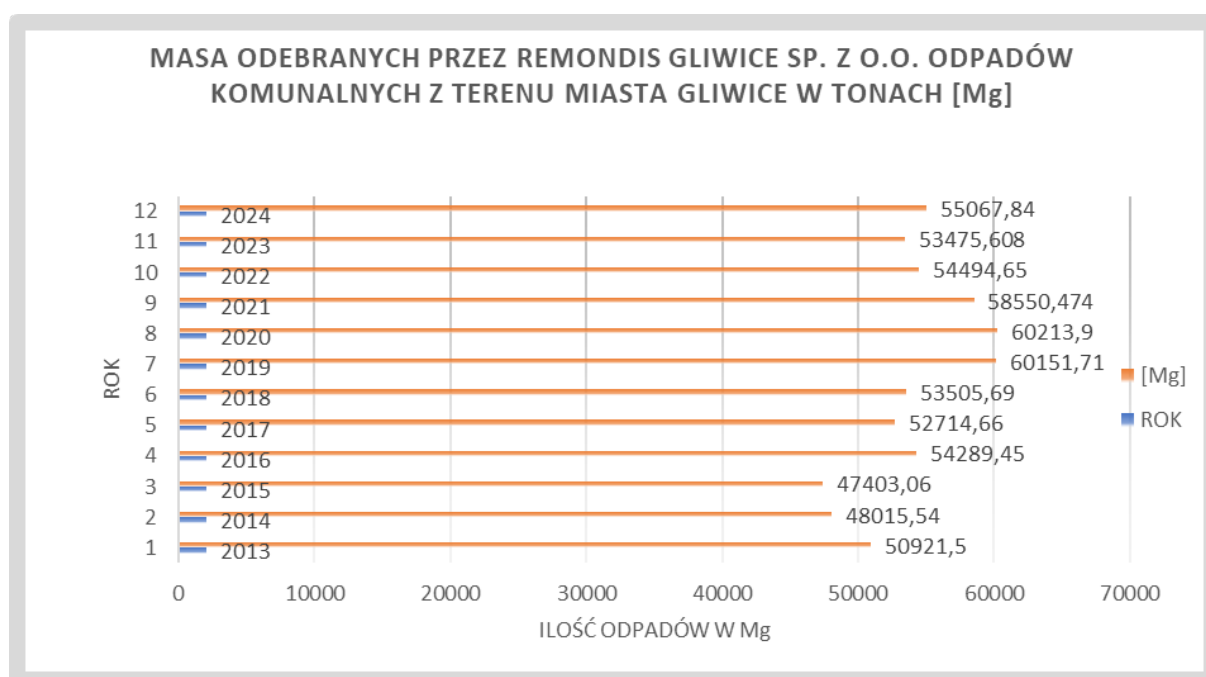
MASA ODEBRANYCH PRZEZ REMONDIS GLIWICE SP. Z O.O. ODPADÓW KOMUNALNYCH Z TERENU MIASTA GLIWICE W TONACH [Mg]

ROK

12 2024 55067,84
11 2023 53475,608
10 2022 54494,65
9 2021 58550,474
8 2020 60213,9
7 2019 60151,71
6 2018 53505,69
5 2017 52714,66
4 2016 54289,45
3 2015 47403,06
2 2014 48015,54
1 2013 50921,5

0 10000 20000 30000 40000 50000 60000 70000

ILOŚĆ ODPADÓW W Mg

[Mg]
ROK